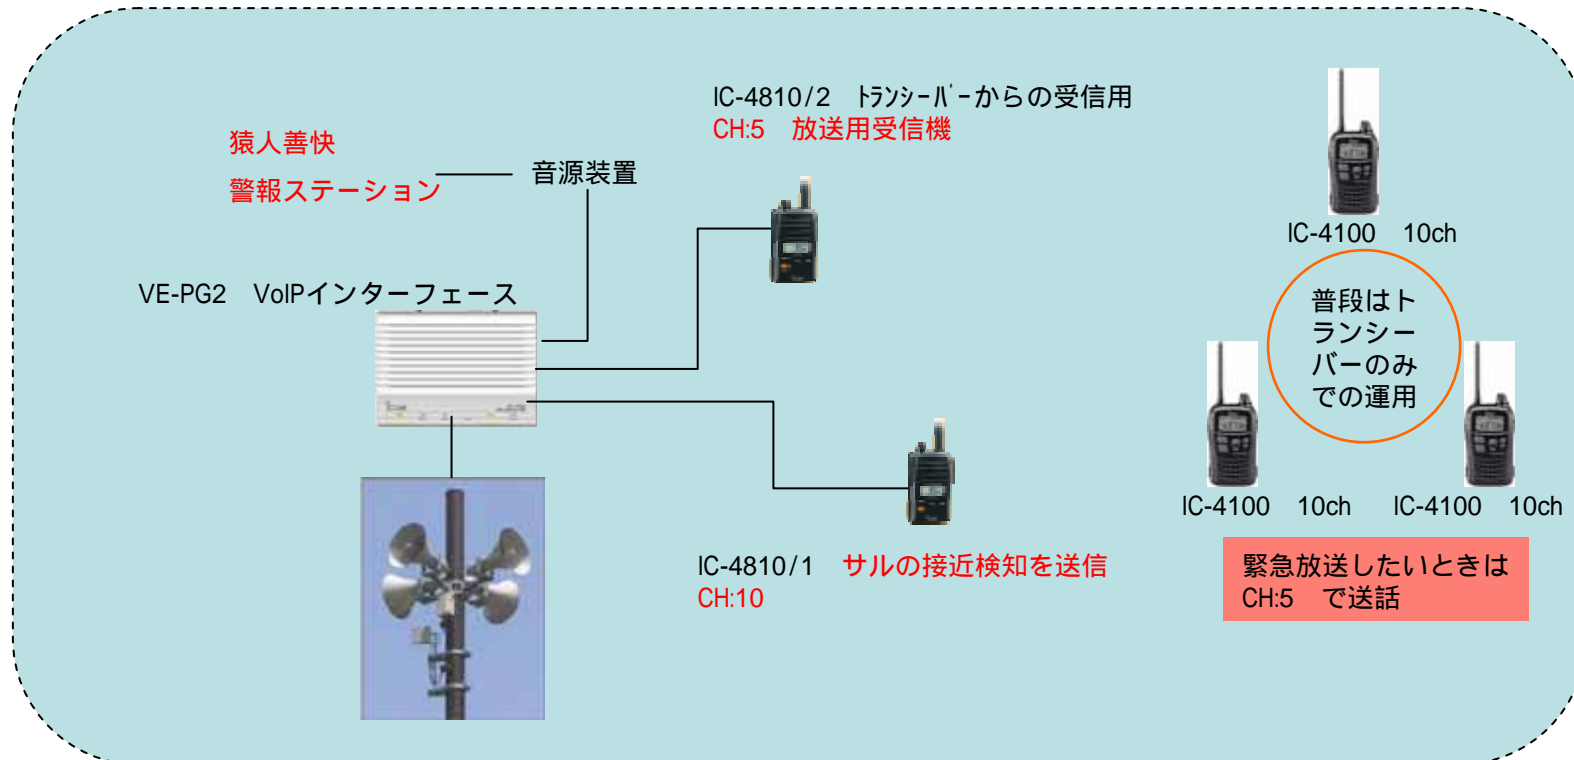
IC-4810/2　ﾄﾗﾝｼｰﾊﾞｰからの受信用
CH:5　放送用受信機

猿人善快
警報ステーション

音源装置

VE-PG2　VoIPインターフェース

IC-4100　10ch

普段はトランシーバーのみでの運用

IC-4100　10ch

IC-4100　10ch

IC-4810/1　サルの接近検知を送信
CH:10

緊急放送したいときは
CH:5　で送話